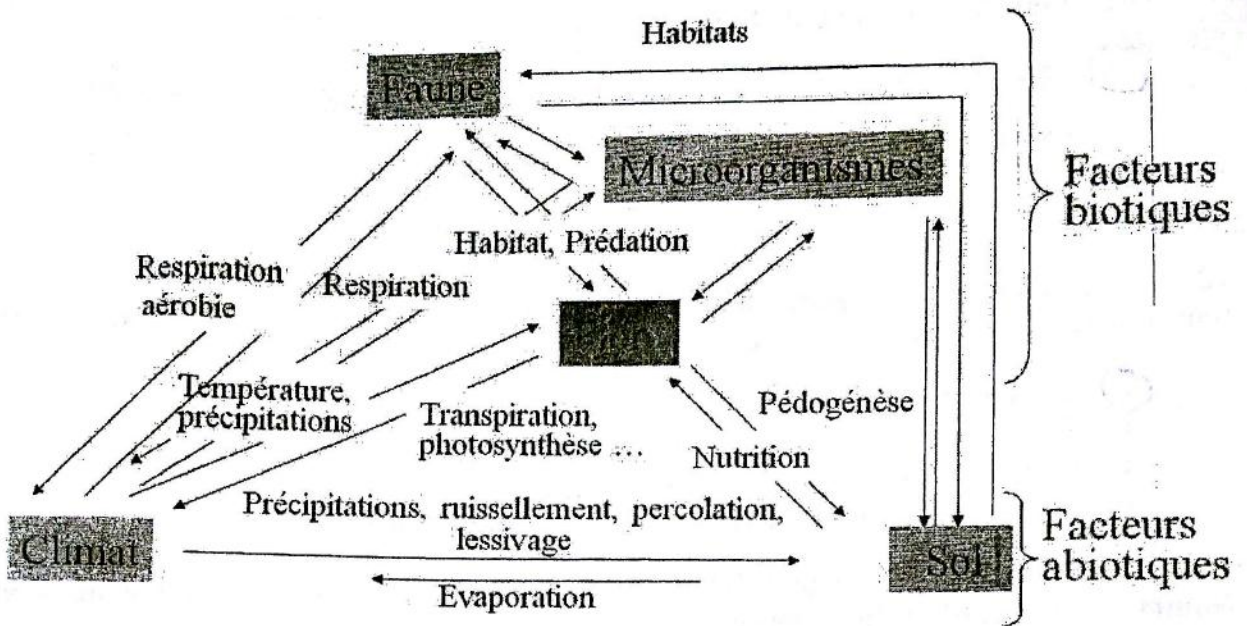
Habitats

Faune

Microorganismes

Facteurs biotiques

Habitat, Prédation

Respiration aérobie

Respiration

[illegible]

Température, précipitations

Transpiration, photosynthèse ...

Pédogénèse

Nutrition

Précipitations, ruissellement, percolation, lessivage

Climat

Sol

Facteurs abiotiques

Evaporation